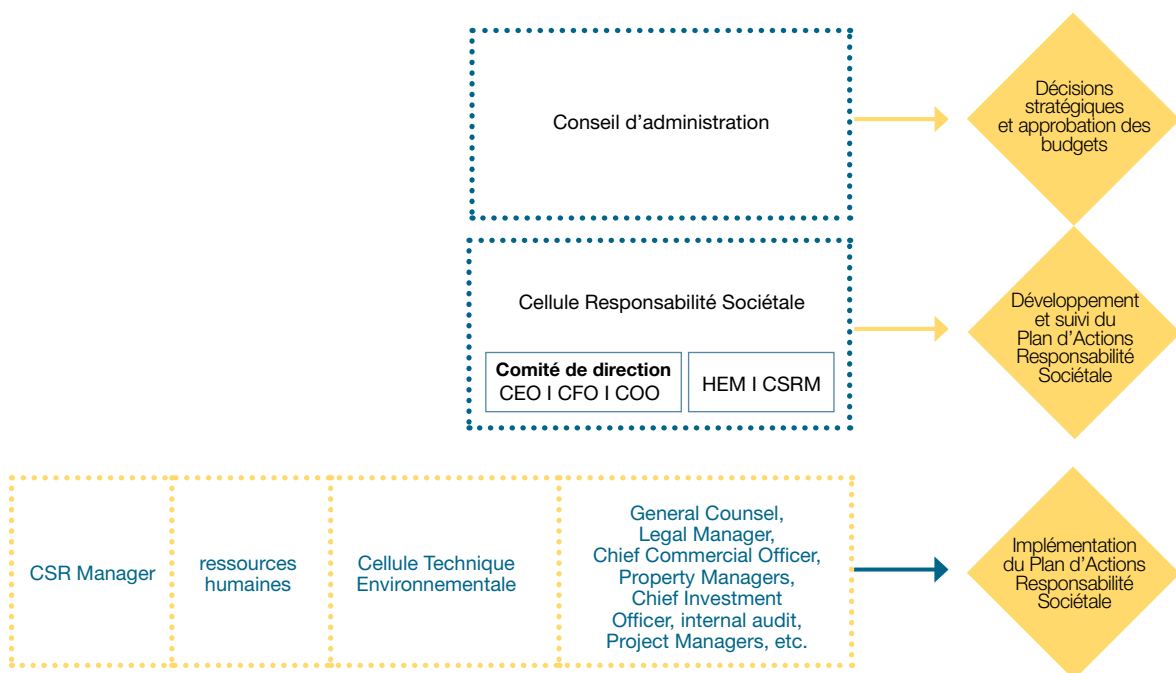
Conseil d'administration

Décisions stratégiques et approbation des budgets

Cellule Responsabilité Sociétale

**Comité de direction**
CEO I CFO I COO

HEM I CSRM

Développement et suivi du Plan d'Actions Responsabilité Sociétale

CSR Manager

ressources humaines

Cellule Technique Environnementale

General Counsel, Legal Manager, Chief Commercial Officer, Property Managers, Chief Investment Officer, internal audit, Project Managers, etc.

Implémentation du Plan d'Actions Responsabilité Sociétale